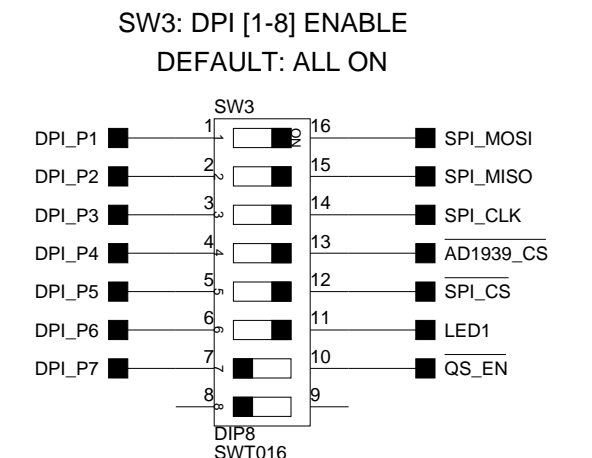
SW3: DPI [1-8] ENABLE
DEFAULT: ALL ON

SW3

DPI_P1 1 1 ON 16 SPI_MOSI
DPI_P2 2 2 15 SPI_MISO
DPI_P3 3 3 14 SPI_CLK
DPI_P4 4 4 13 $\overline{\text{AD1939\_CS}}$
DPI_P5 5 5 12 $\overline{\text{SPI\_CS}}$
DPI_P6 6 6 11 LED1
DPI_P7 7 7 10 $\overline{\text{QS\_EN}}$
8 8 9

DIP8
SWT016